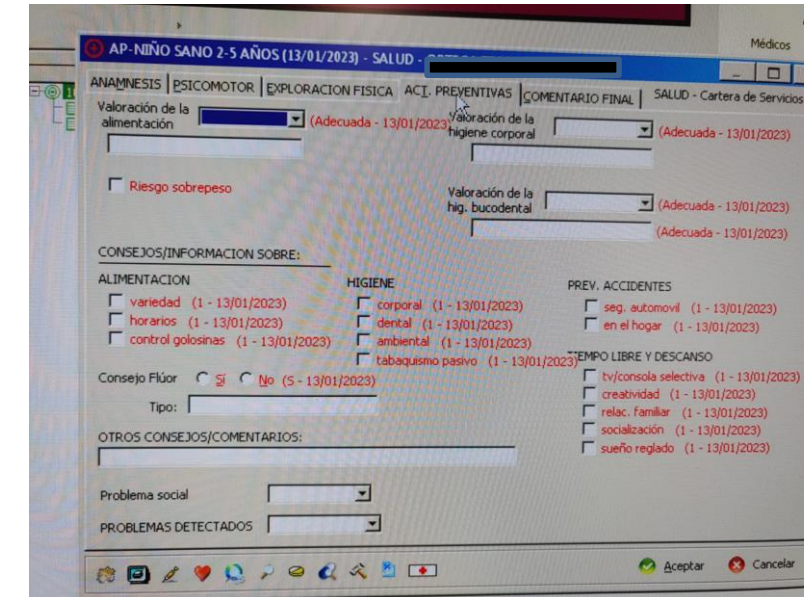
Médicos

AP-NIÑO SANO 2-5 AÑOS (13/01/2023) - SALUD - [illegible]

ANAMNESIS | PSICOMOTOR | EXPLORACION FISICA | ACT. PREVENTIVAS | COMENTARIO FINAL | SALUD - Cartera de Servicios

Valoración de la alimentación (Adecuada - 13/01/2023)

Valoración de la higiene corporal (Adecuada - 13/01/2023)

Riesgo sobrepeso

Valoración de la hig. bucodental (Adecuada - 13/01/2023)

(Adecuada - 13/01/2023)

CONSEJOS/INFORMACION SOBRE:

ALIMENTACION
variedad (1 - 13/01/2023)
horarios (1 - 13/01/2023)
control golosinas (1 - 13/01/2023)

HIGIENE
corporal (1 - 13/01/2023)
dental (1 - 13/01/2023)
ambiental (1 - 13/01/2023)
tabaquismo pasivo (1 - 13/01/2023)

PREV. ACCIDENTES
seg. automovil (1 - 13/01/2023)
en el hogar (1 - 13/01/2023)

TIEMPO LIBRE Y DESCANSO
tv/consola selectiva (1 - 13/01/2023)
creatividad (1 - 13/01/2023)
relac. familiar (1 - 13/01/2023)
socialización (1 - 13/01/2023)
sueño reglado (1 - 13/01/2023)

Consejo Flúor Sí No (S - 13/01/2023)

Tipo:

OTROS CONSEJOS/COMENTARIOS:

Problema social

PROBLEMAS DETECTADOS

Aceptar Cancelar